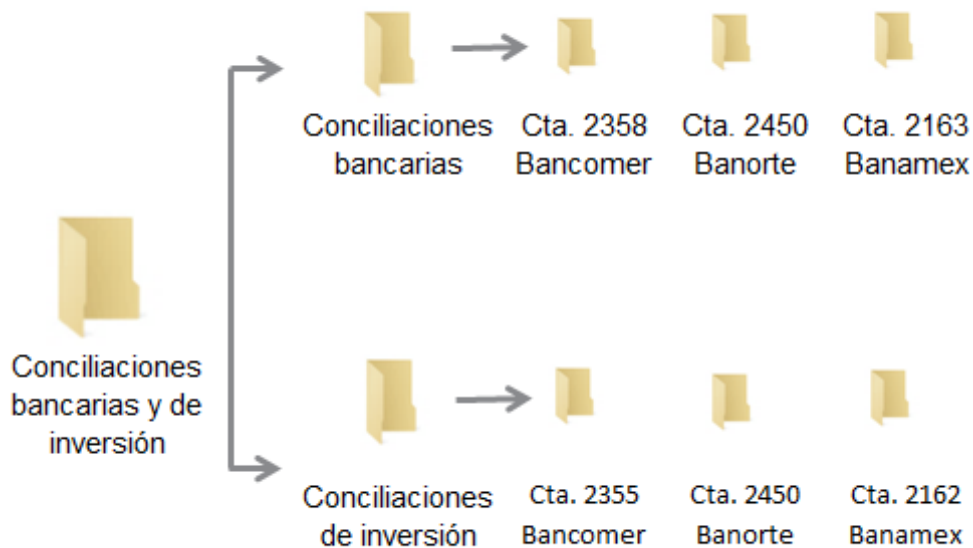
Conciliaciones bancarias y de inversión

Conciliaciones bancarias

Cta. 2358 Bancomer

Cta. 2450 Banorte

Cta. 2163 Banamex

Conciliaciones de inversión

Cta. 2355 Bancomer

Cta. 2450 Banorte

Cta. 2162 Banamex